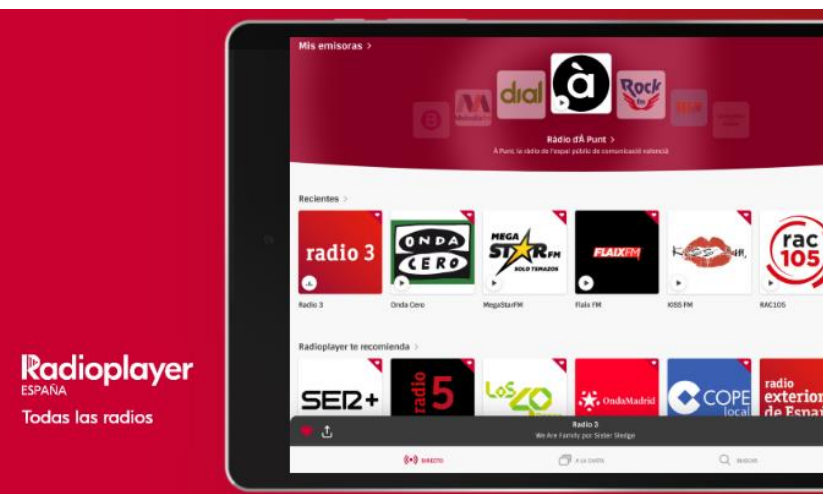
Radioplayer
ESPAÑA
Todas las radios

Mis emisoras >

dial
à
Rock FM

Ràdio dÀ Punt >
À Punt, la ràdio de l'espai públic de comunicació valencià

Recientes >

radio 3
ONDA CERO
MEGA STAR FM SOLO TEMAZOS
FLAIX FM
KISS FM
rac 105

Radio 3
Onda Cero
MegaStarFM
Flaix FM
KISS FM
RAC105

Radioplayer te recomienda >

SER+
radio 5
LOS 40
OndaMadrid
COPE local
radio exterior de España

Radio 3
We Are Family por Sister Sledge

DIRECTO
A LA CARTA
BUSCAR